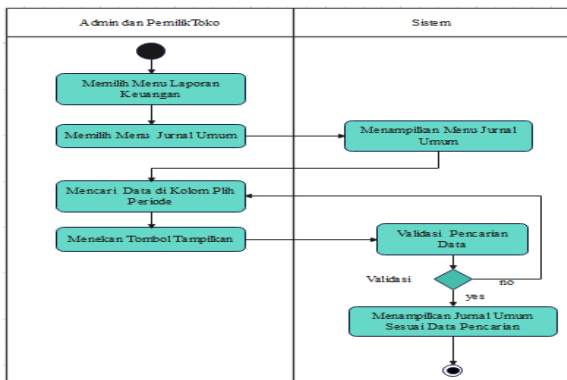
Admin dan PemilikToko

Sistem

Memilih Menu Laporan Keuangan

Memilih Menu Jurnal Umum

Menampilkan Menu Jurnal Umum

Mencari Data di Kolom Plih Periode

Menekan Tombol Tampilkan

Validasi Pencarian Data

Validasi

no

yes

Menampilkan Jurnal Umum Sesuai Data Pencarian